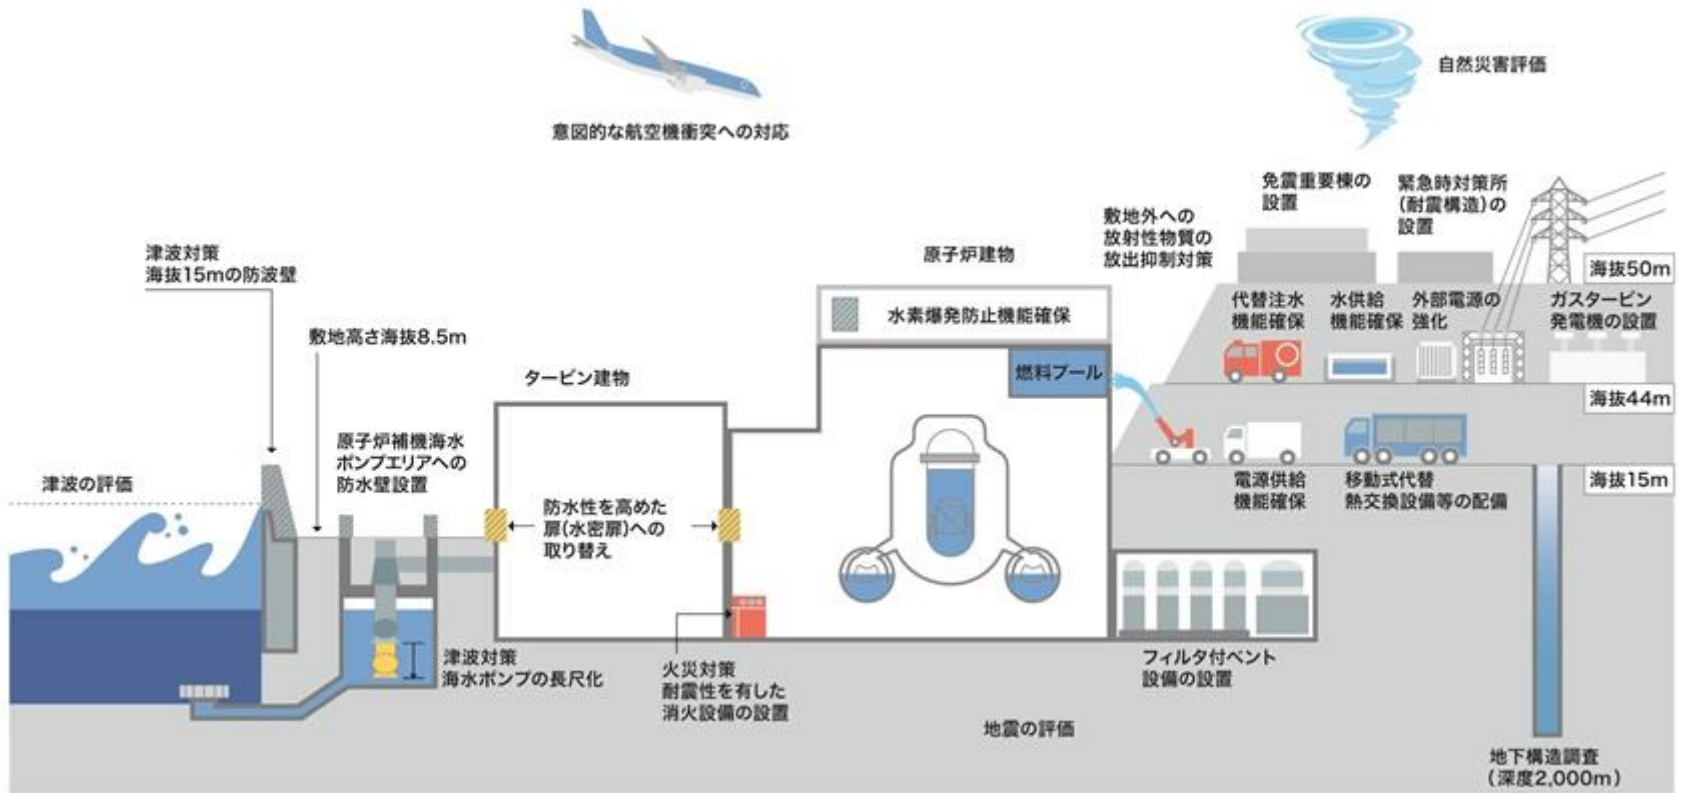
意図的な航空機衝突への対応

自然災害評価

免震重要棟の設置

緊急時対策所（耐震構造）の設置

敷地外への放射性物質の放出抑制対策

原子炉建物

津波対策
海抜15mの防波壁

敷地高さ海抜8.5m

海抜50m

水素爆発防止機能確保

代替注水機能確保

水供給機能確保

外部電源の強化

ガスタービン発電機の設置

タービン建物

燃料プール

海抜44m

原子炉補機海水ポンプエリアへの防水壁設置

津波の評価

防水性を高めた扉（水密扉）への取り替え

電源供給機能確保

移動式代替熱交換設備等の配備

海抜15m

津波対策
海水ポンプの長尺化

火災対策
耐震性を有した消火設備の設置

フィルタ付ベント設備の設置

地震の評価

地下構造調査
（深度2,000m）